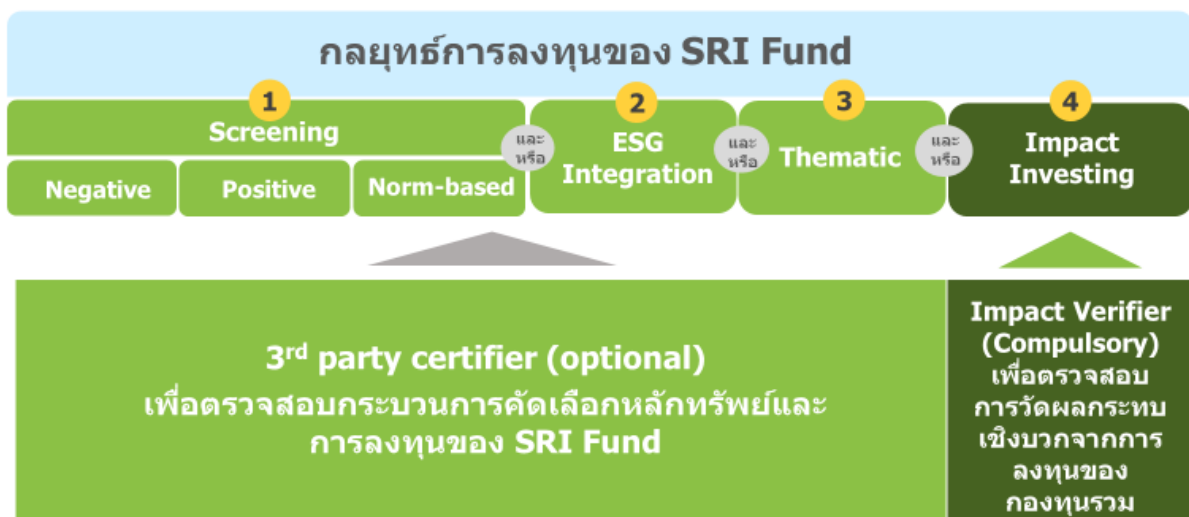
กลยุทธ์การลงทุนของ SRI Fund

1
Screening

Negative
Positive
Norm-based

และ
หรือ

2
ESG Integration

และ
หรือ

3
Thematic

และ
หรือ

4
Impact Investing

3$^{rd}$ party certifier (optional)
เพื่อตรวจสอบกระบวนการคัดเลือกหลักทรัพย์และการลงทุนของ SRI Fund

Impact Verifier (Compulsory)
เพื่อตรวจสอบการวัดผลกระทบเชิงบวกจากการลงทุนของกองทุนรวม